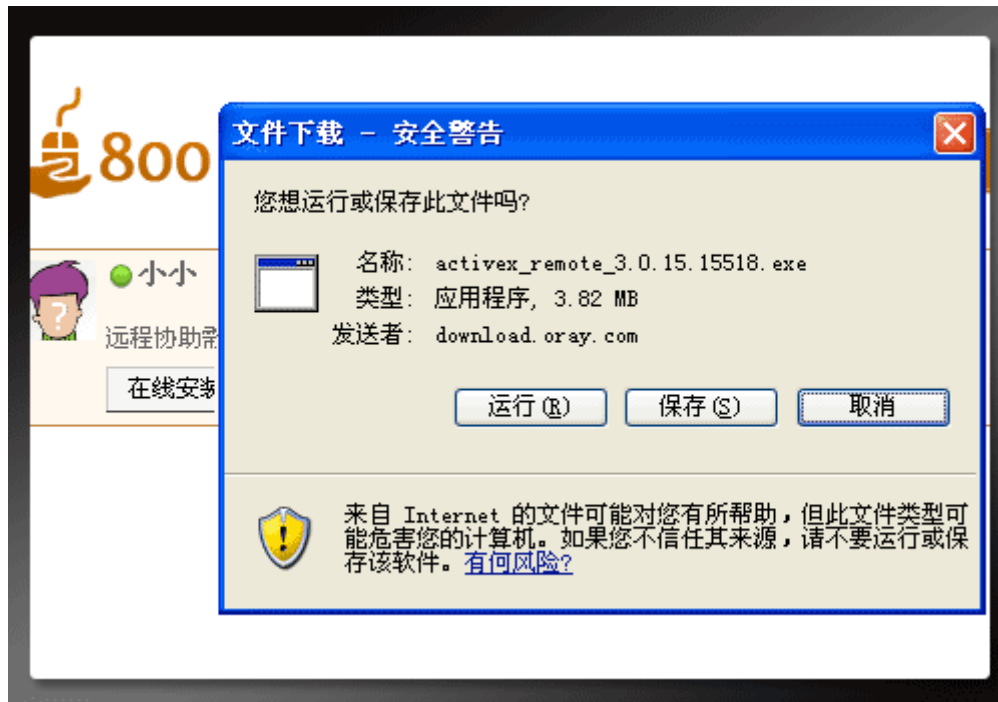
800

小小

远程协助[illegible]

在线安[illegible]

文件下载 - 安全警告

您想运行或保存此文件吗?

名称: activex_remote_3.0.15.15518.exe
类型: 应用程序, 3.82 MB
发送者: download.oray.com

运行(R) 保存(S) 取消

来自 Internet 的文件可能对您有所帮助，但此文件类型可能危害您的计算机。如果您不信任其来源，请不要运行或保存该软件。有何风险?